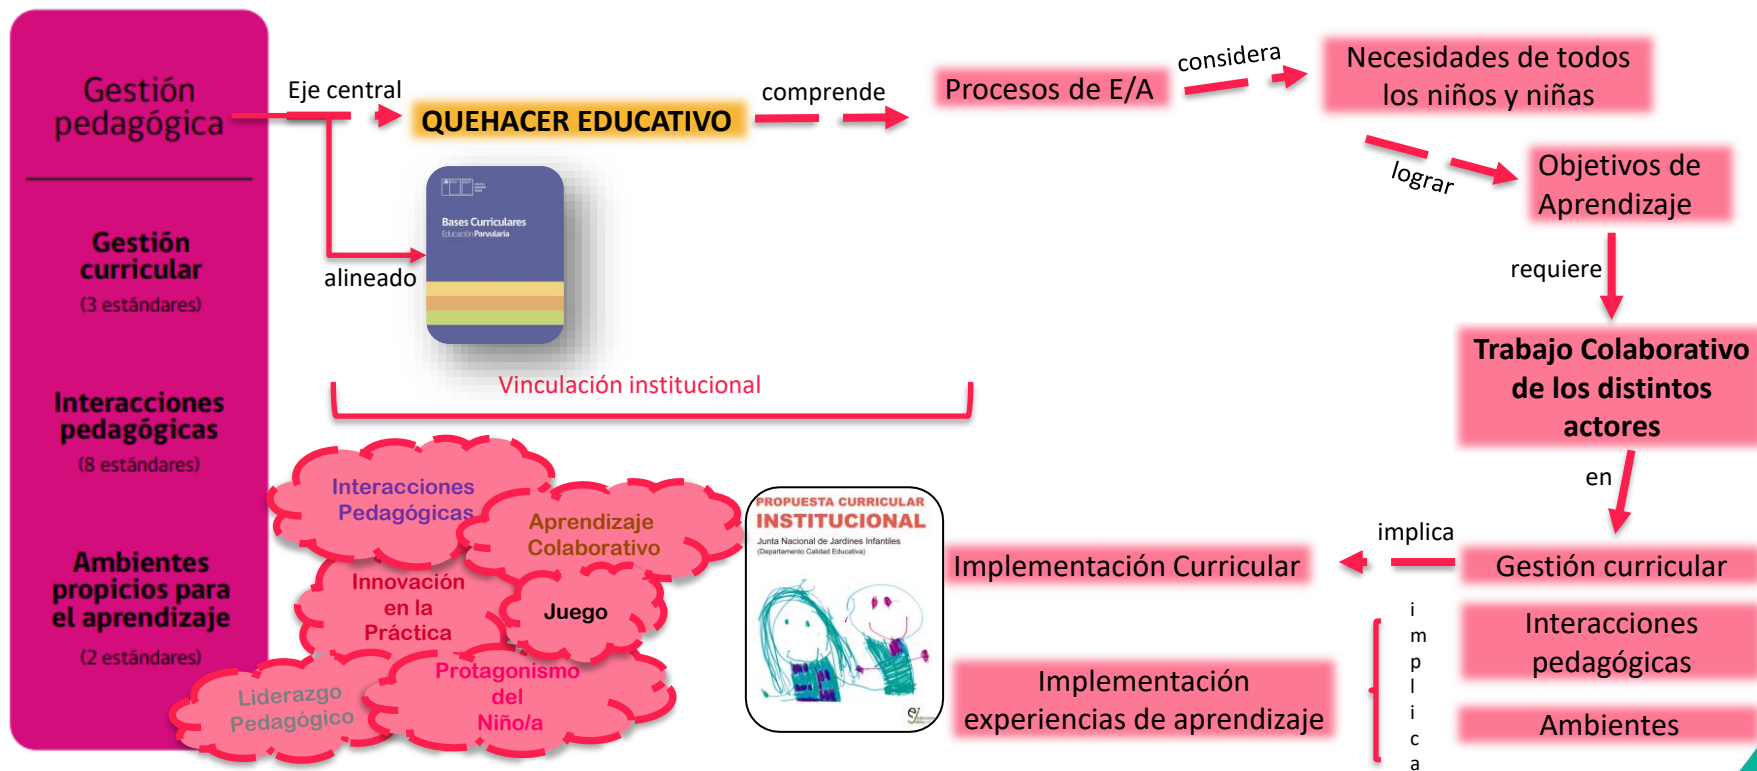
Gestión pedagógica

Gestión curricular
(3 estándares)

Interacciones pedagógicas
(8 estándares)

Ambientes propicios para el aprendizaje
(2 estándares)

Eje central

QUEHACER EDUCATIVO

comprende

Procesos de E/A

considera

Necesidades de todos los niños y niñas

lograr

Objetivos de Aprendizaje

requiere

Trabajo Colaborativo de los distintos actores

en

alineado

Bases Curriculares
Educación Parvularia

Vinculación institucional

Interacciones Pedagógicas

Aprendizaje Colaborativo

Innovación en la Práctica

Juego

Liderazgo Pedagógico

Protagonismo del Niño/a

PROPUESTA CURRICULAR
INSTITUCIONAL
Junta Nacional de Jardines Infantiles
(Departamento Calidad Educativa)

Implementación Curricular

implica

Gestión curricular

Interacciones pedagógicas

Ambientes

Implementación experiencias de aprendizaje

implica